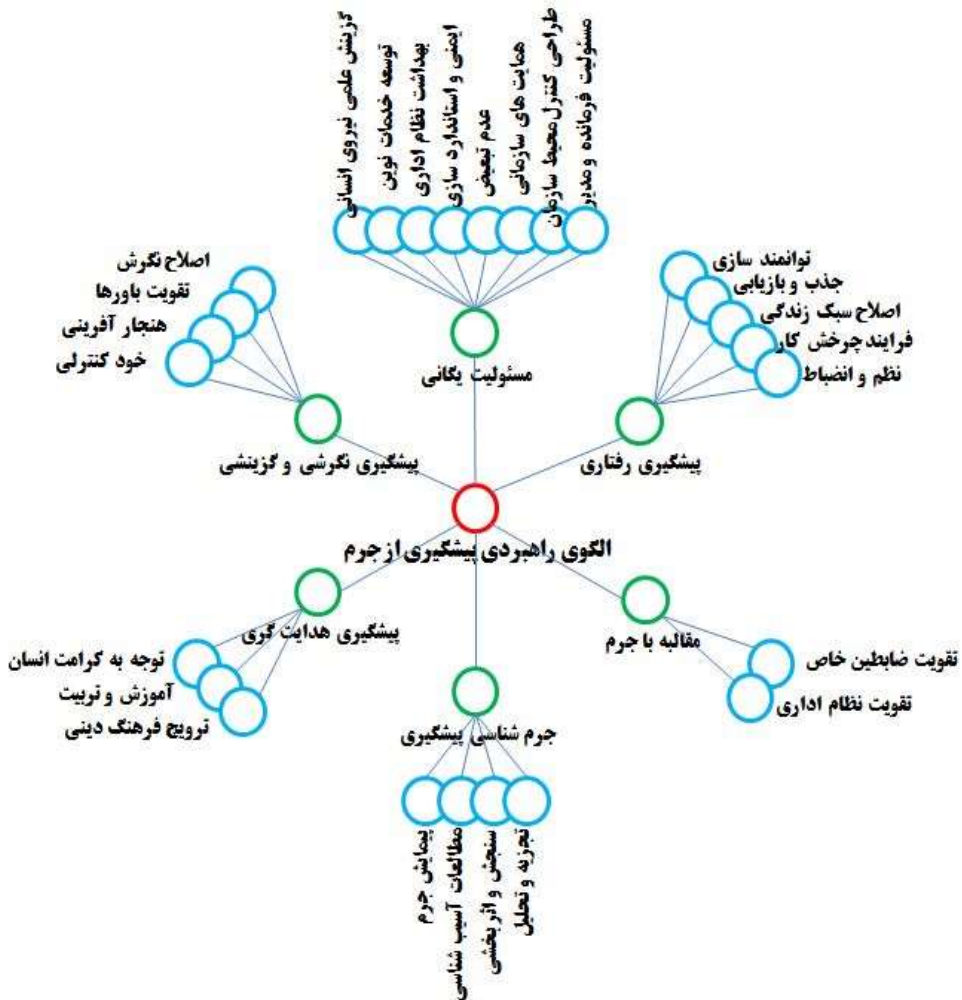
گزینش علمی نیروی انسانی
توسعه خدمات نوین
بهداشت نظام اداری
ایمنی و استاندارد سازی
عدم تبعیض
هدایت های سازمانی
طراحی کنترل محیط سازمان
مسئولیت فرمانده و مدیر

اصلاح نگرش
تقویت باورها
هنجار آفرینی
خود کنترلی

توانمند سازی
جذب و بازیابی
اصلاح سبک زندگی
فرایند چرخش کار
نظم و انضباط

مسئولیت یگانی
پیشگیری نگرشی و گزینشی
پیشگیری رفتاری
الگوی راهبردی پیشگیری از جرم
پیشگیری هدایت گری
مقابله با جرم

توجه به کرامت انسان
آموزش و تربیت
ترویج فرهنگ دینی

تقویت ضابطین خاص
تقویت نظام اداری

جرم شناسی پیشگیری

پیمایش جرم
مطالعات آسیب شناسی
سنجش و اثربخشی
تجزیه و تحلیل